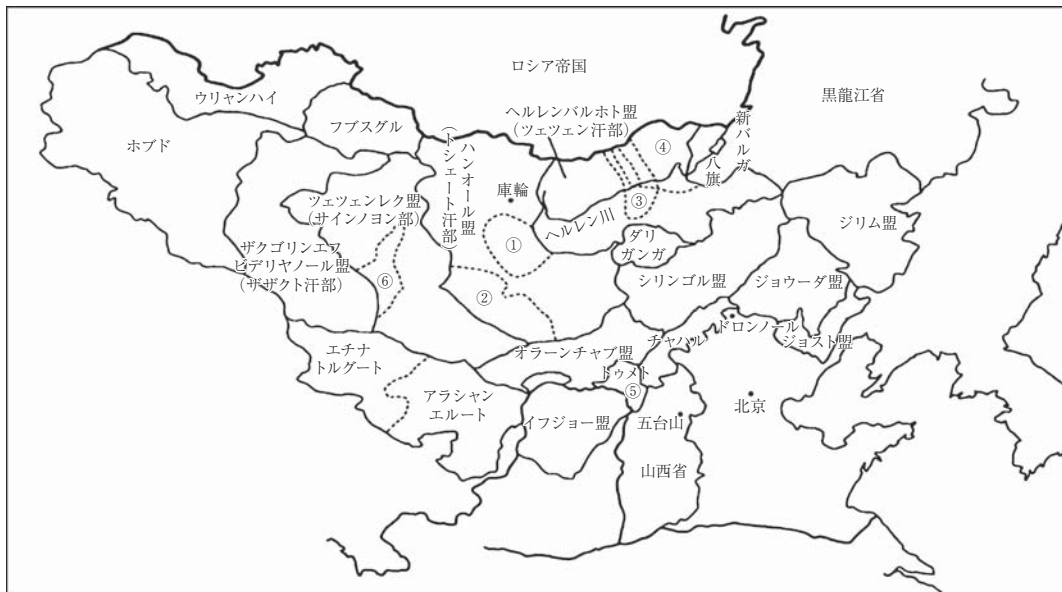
ロシア帝国

黒龍江省

ウリヤンハイ

ホブド

フブスグル

ハンオール盟
（トシェート汗部）

ヘルレンバルホト盟
（ツェツェン汗部）

新バルガ

八旗

④

③

庫輪

ツェツェンレク盟
（サインノヨン部）

①

ヘルレン川

ダリガンガ

ジリム盟

ザクゴリンエワ
ビデリヤノール盟
（ザザクト汗部）

⑥

②

シリンゴル盟

ジョウーダ盟

ドロンノール

チャハル

ジョスト盟

エチナ
トルグート

オラーンチャブ盟

トゥメト

⑤

アラシャン
エルート

イフジョー盟

五台山

北京

山西省